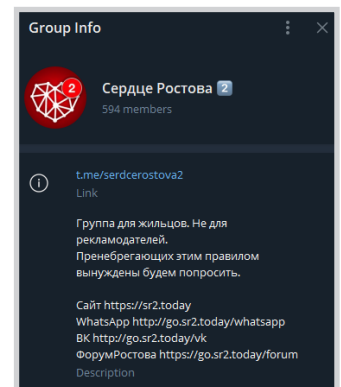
Group Info

Сердце Ростова 2
594 members

t.me/serdcerostova2
Link

Группа для жильцов. Не для рекламодателей.
Пренебрегающих этим правилом вынуждены будем попросить.

Сайт https://sr2.today
WhatsApp http://go.sr2.today/whatsapp
ВК http://go.sr2.today/vk
ФорумРостова https://go.sr2.today/forum
Description